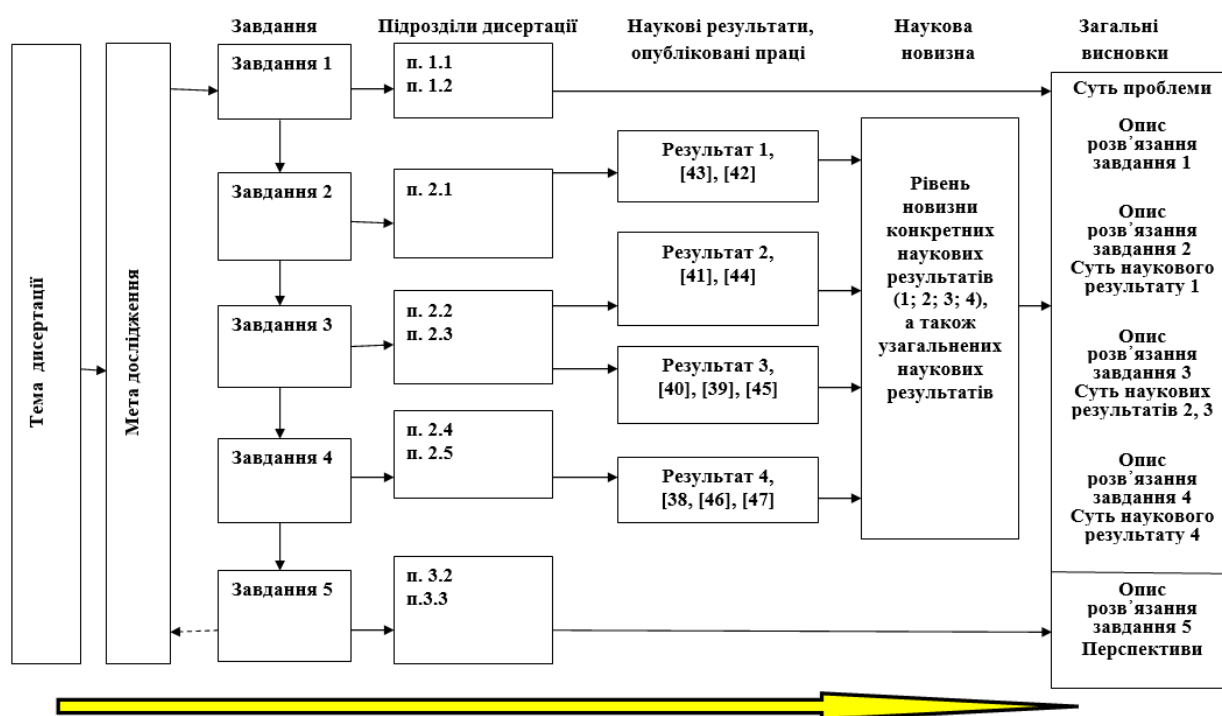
Завдання

Підрозділи дисертації

Наукові результати, опубліковані праці

Наукова новизна

Загальні висновки

Тема дисертації

Мета дослідження

Завдання 1

п. 1.1
п. 1.2

Суть проблеми

Опис розв'язання завдання 1

Завдання 2

п. 2.1

Результат 1, [43], [42]

Рівень новизни конкретних наукових результатів (1; 2; 3; 4), а також узагальнених наукових результатів

Опис розв'язання завдання 2
Суть наукового результату 1

Результат 2, [41], [44]

Завдання 3

п. 2.2
п. 2.3

Результат 3, [40], [39], [45]

Опис розв'язання завдання 3
Суть наукових результатів 2, 3

Завдання 4

п. 2.4
п. 2.5

Результат 4, [38, [46], [47]

Опис розв'язання завдання 4
Суть наукового результату 4

Завдання 5

п. 3.2
п.3.3

Опис розв'язання завдання 5
Перспективи